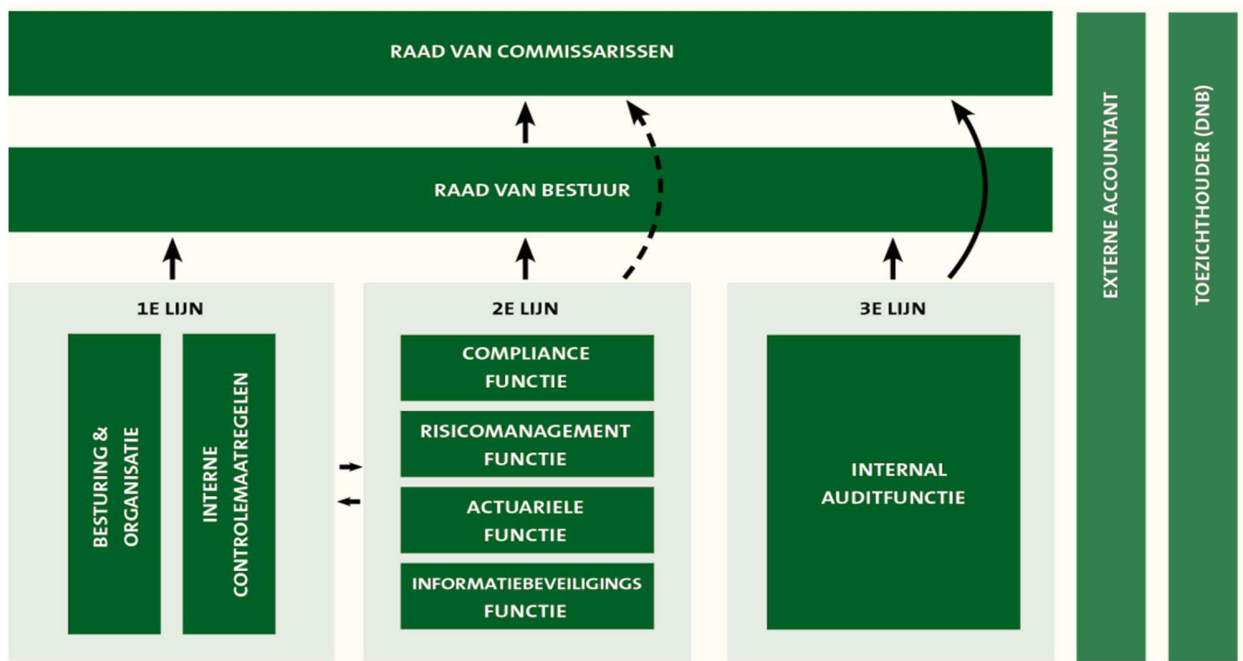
RAAD VAN COMMISSARISSEN

RAAD VAN BESTUUR

1E LIJN

BESTURING & ORGANISATIE

INTERNE CONTROLEMAATREGELEN

2E LIJN

COMPLIANCE FUNCTIE

RISICOMANAGEMENT FUNCTIE

ACTUARIELE FUNCTIE

INFORMATIEBEVEILIGINGS FUNCTIE

3E LIJN

INTERNAL AUDITFUNCTIE

EXTERNE ACCOUNTANT

TOEZICHTHOUDER (DNB)